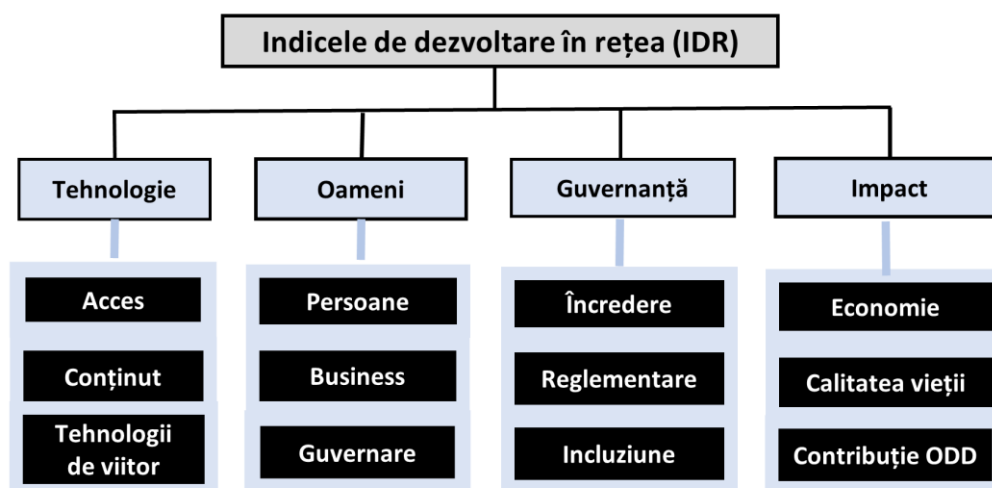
Indicele de dezvoltare în rețea (IDR)

Tehnologie

Acces

Conținut

Tehnologii de viitor

Oameni

Persoane

Business

Guvernare

Guvernanță

Încredere

Reglementare

Incluziune

Impact

Economie

Calitatea vieții

Contribuție ODD